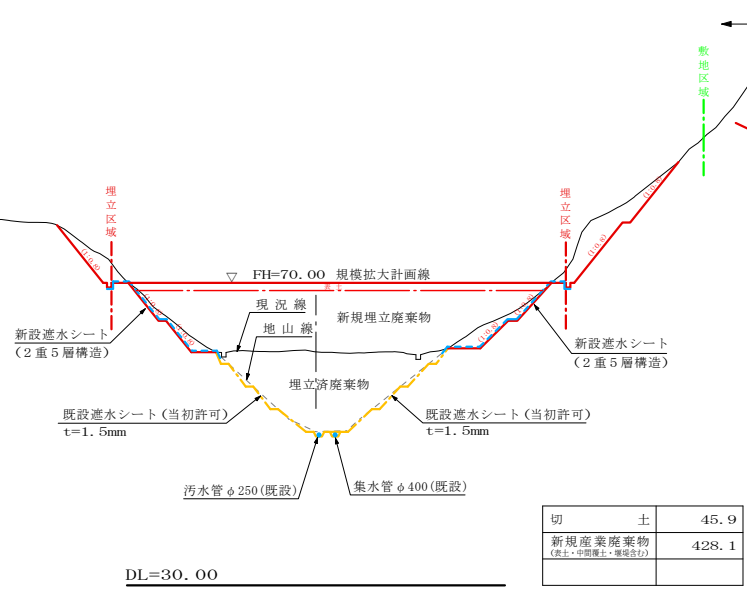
敷地区域

埋立区域

埋立区域

FH=70.00 規模拡大計画線

現況線

新規埋立廃棄物

地山線

埋立済廃棄物

新設遮水シート
（2重5層構造）

新設遮水シート
（2重5層構造）

既設遮水シート（当初許可）
t=1.5mm

既設遮水シート（当初許可）
t=1.5mm

汚水管 φ250(既設)

集水管 φ400(既設)

| 切 土 | 45.9 |
|---|---|
| 新規産業廃棄物 (表土・中間覆土・堰堤含む) | 428.1 |
| | |

DL=30.00